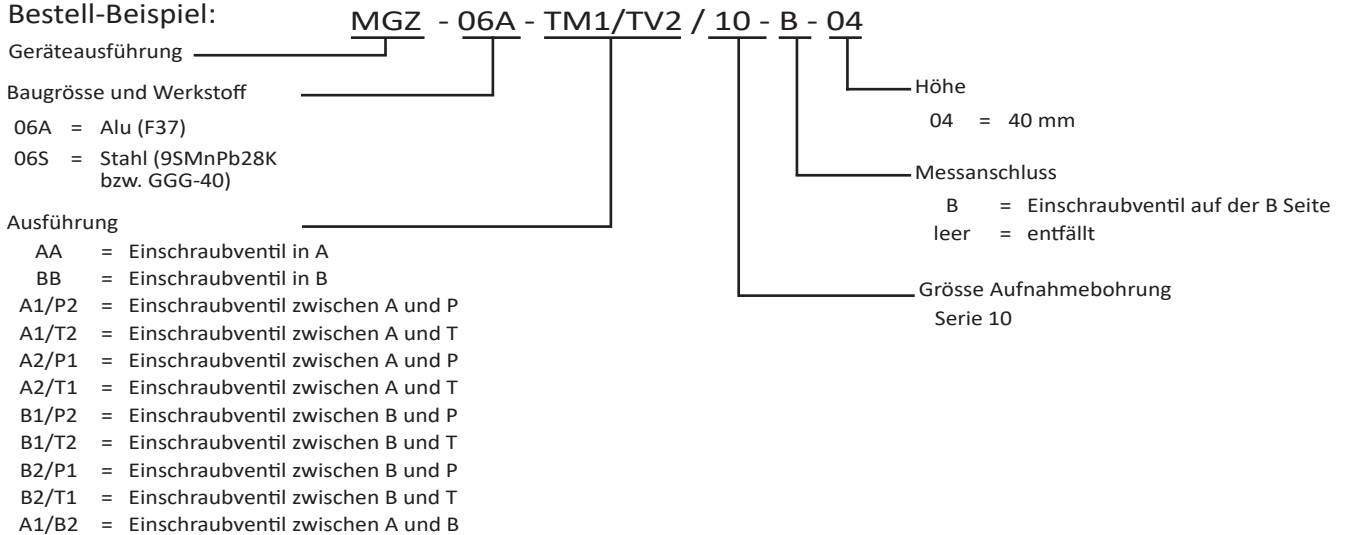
Bestell-Beispiel: MGZ - 06A - TM1/TV2 / 10 - B - 04

Geräteausführung

Baugrösse und Werkstoff

06A = Alu (F37)

06S = Stahl (9SMnPb28K bzw. GGG-40)

Ausführung

AA = Einschraubventil in A

BB = Einschraubventil in B

A1/P2 = Einschraubventil zwischen A und P

A1/T2 = Einschraubventil zwischen A und T

A2/P1 = Einschraubventil zwischen A und P

A2/T1 = Einschraubventil zwischen A und T

B1/P2 = Einschraubventil zwischen B und P

B1/T2 = Einschraubventil zwischen B und T

B2/P1 = Einschraubventil zwischen B und P

B2/T1 = Einschraubventil zwischen B und T

A1/B2 = Einschraubventil zwischen A und B

Höhe

04 = 40 mm

Messanschluss

B = Einschraubventil auf der B Seite

leer = entfällt

Grösse Aufnahmebohrung

Serie 10